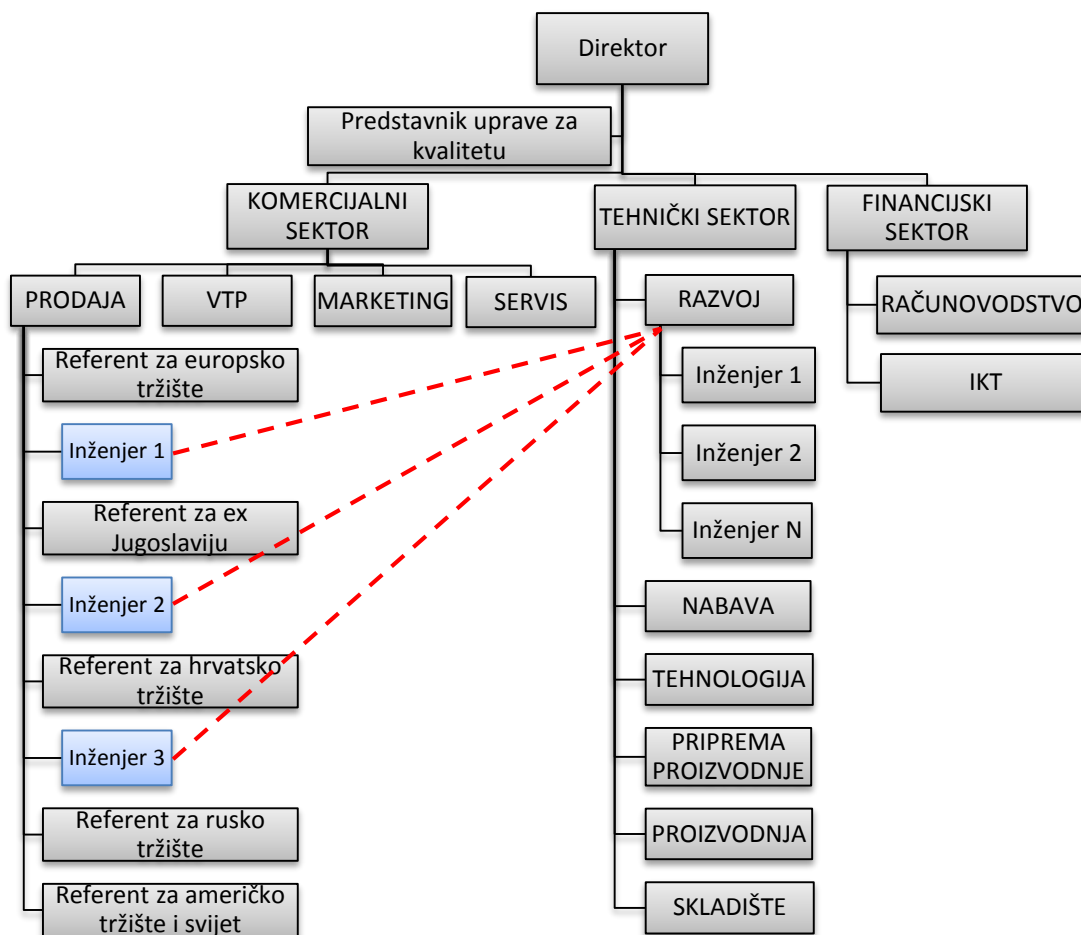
Direktor

Predstavnik uprave za kvalitetu

KOMERCIJALNI SEKTOR

TEHNIČKI SEKTOR

FINANCIJSKI SEKTOR

PRODAJA

VTP

MARKETING

SERVIS

Referent za europsko tržište

Inženjer 1

Referent za ex Jugoslaviju

Inženjer 2

Referent za hrvatsko tržište

Inženjer 3

Referent za rusko tržište

Referent za američko tržište i svijet

RAZVOJ

Inženjer 1

Inženjer 2

Inženjer N

NABAVA

TEHNOLOGIJA

PRIPREMA PROIZVODNJE

PROIZVODNJA

SKLADIŠTE

RAČUNOVODSTVO

IKT